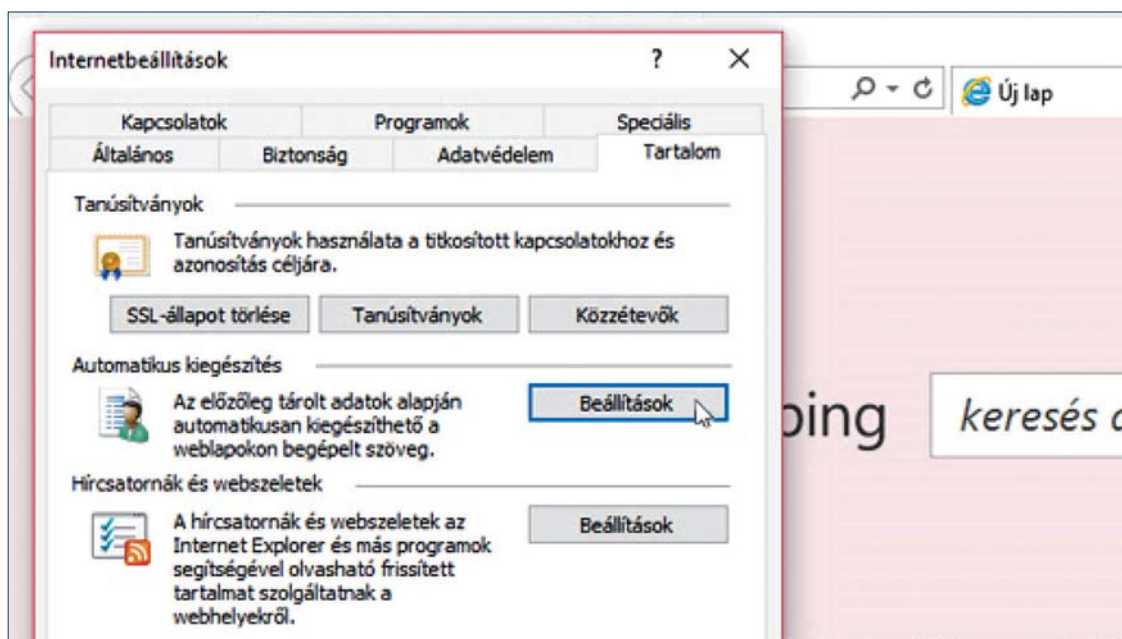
Internetbeállítások
?
X
Új lap
Kapcsolatok
Programok
Speciális
Általános
Biztonság
Adatvédelem
Tartalom

Tanúsítványok

Tanúsítványok használata a titkosított kapcsolatokhoz és azonosítás céljára.

SSL-állapot törlése
Tanúsítványok
Közzétevők

Automatikus kiegészítés

Az előzőleg tárolt adatok alapján automatikusan kiegészíthető a weblapokon begépelt szöveg.

Beállítások

bing
keresés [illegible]

Hírcsatornák és webszeletek

A hírcsatornák és webszeletek az Internet Explorer és más programok segítségével olvasható frissített tartalmat szolgáltatnak a webhelyekről.

Beállítások